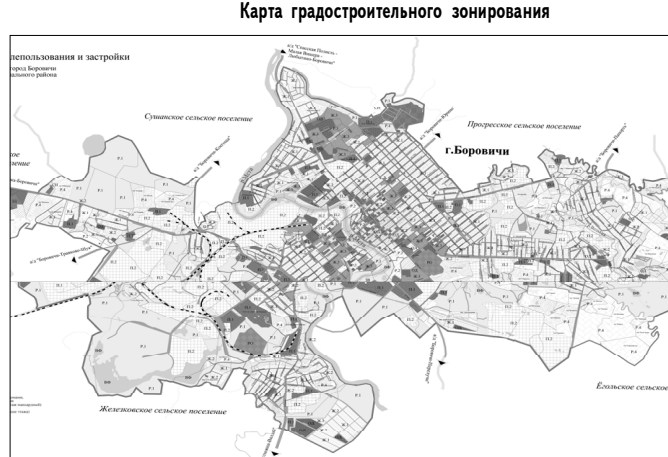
Карта градостроительного зонирования

лепользования и застройки
город Боровичи
ального района

Сушанское сельское поселение

Прогресское сельское поселение

г.Боровичи

Железковское сельское поселение

Ёгольское сельское